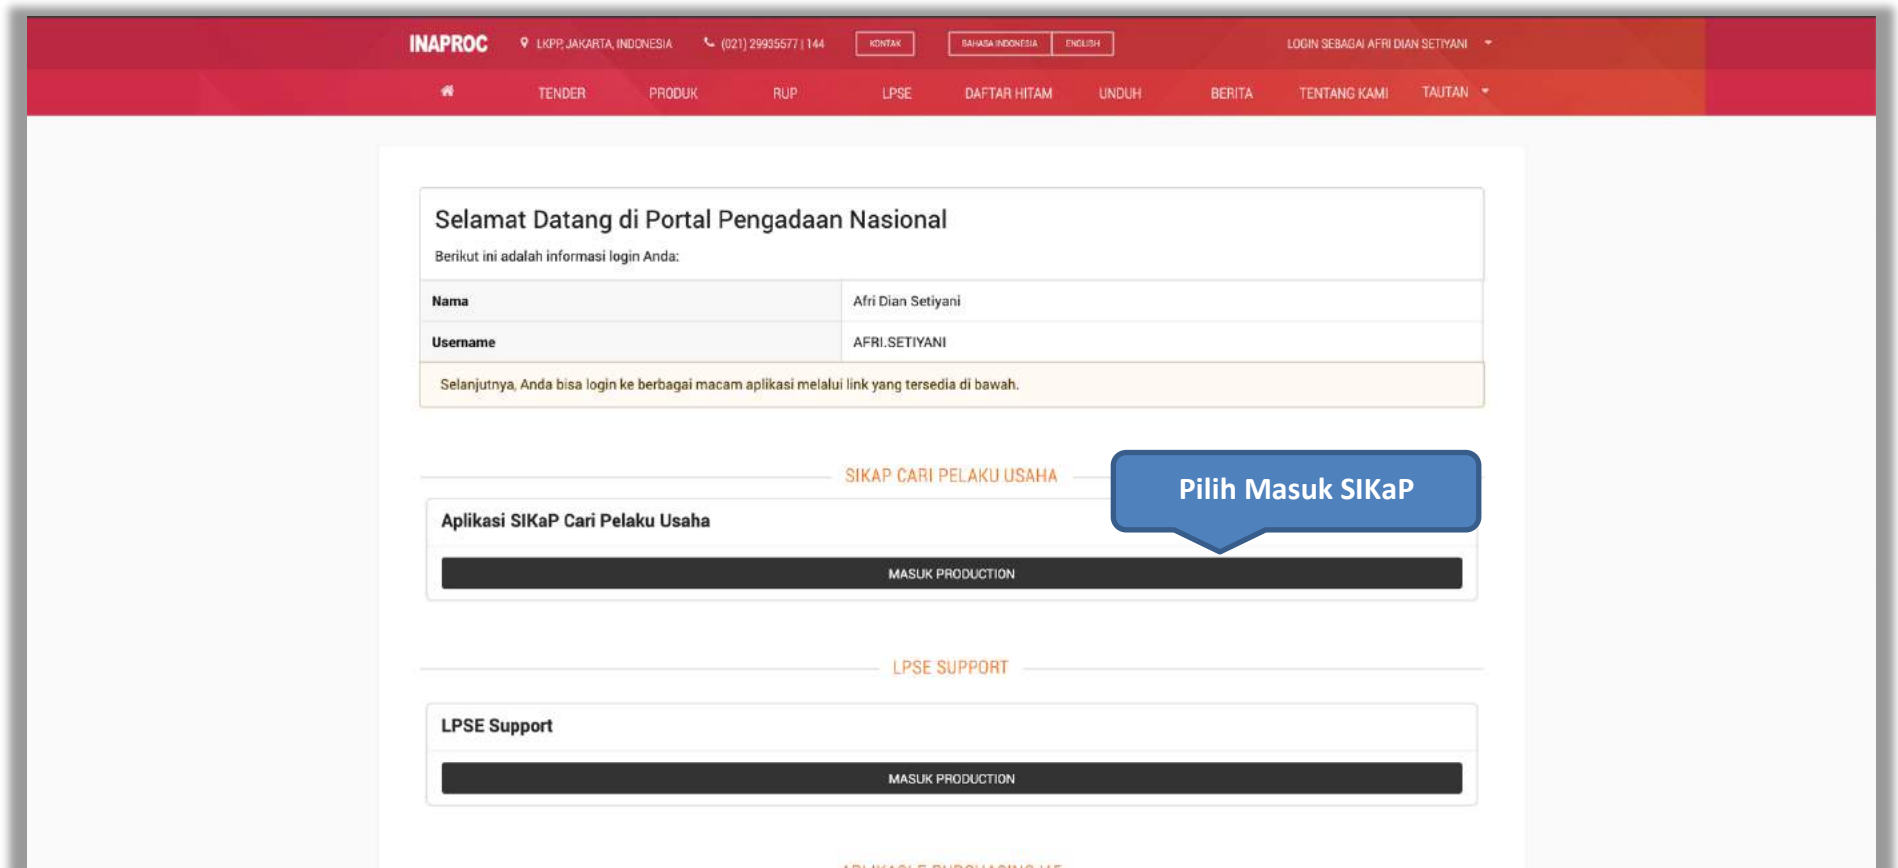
INAPROC LKPP, JAKARTA, INDONESIA (021) 29935577 | 144 KONTAK BAHASA INDONESIA ENGLISH LOGIN SEBAGAI AFRI DIAN SETIYANI

TENDER PRODUK RUP LPSE DAFTAR HITAM UNDUH BERITA TENTANG KAMI TAUTAN

Selamat Datang di Portal Pengadaan Nasional

Berikut ini adalah informasi login Anda:

| Nama | Afri Dian Setiyani |
|---|---|
| Username | AFRI.SETIYANI |

Selanjutnya, Anda bisa login ke berbagai macam aplikasi melalui link yang tersedia di bawah.

SIKAP CARI PELAKU USAHA

Pilih Masuk SIKaP

Aplikasi SIKaP Cari Pelaku Usaha

MASUK PRODUCTION

LPSE SUPPORT

LPSE Support

MASUK PRODUCTION

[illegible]